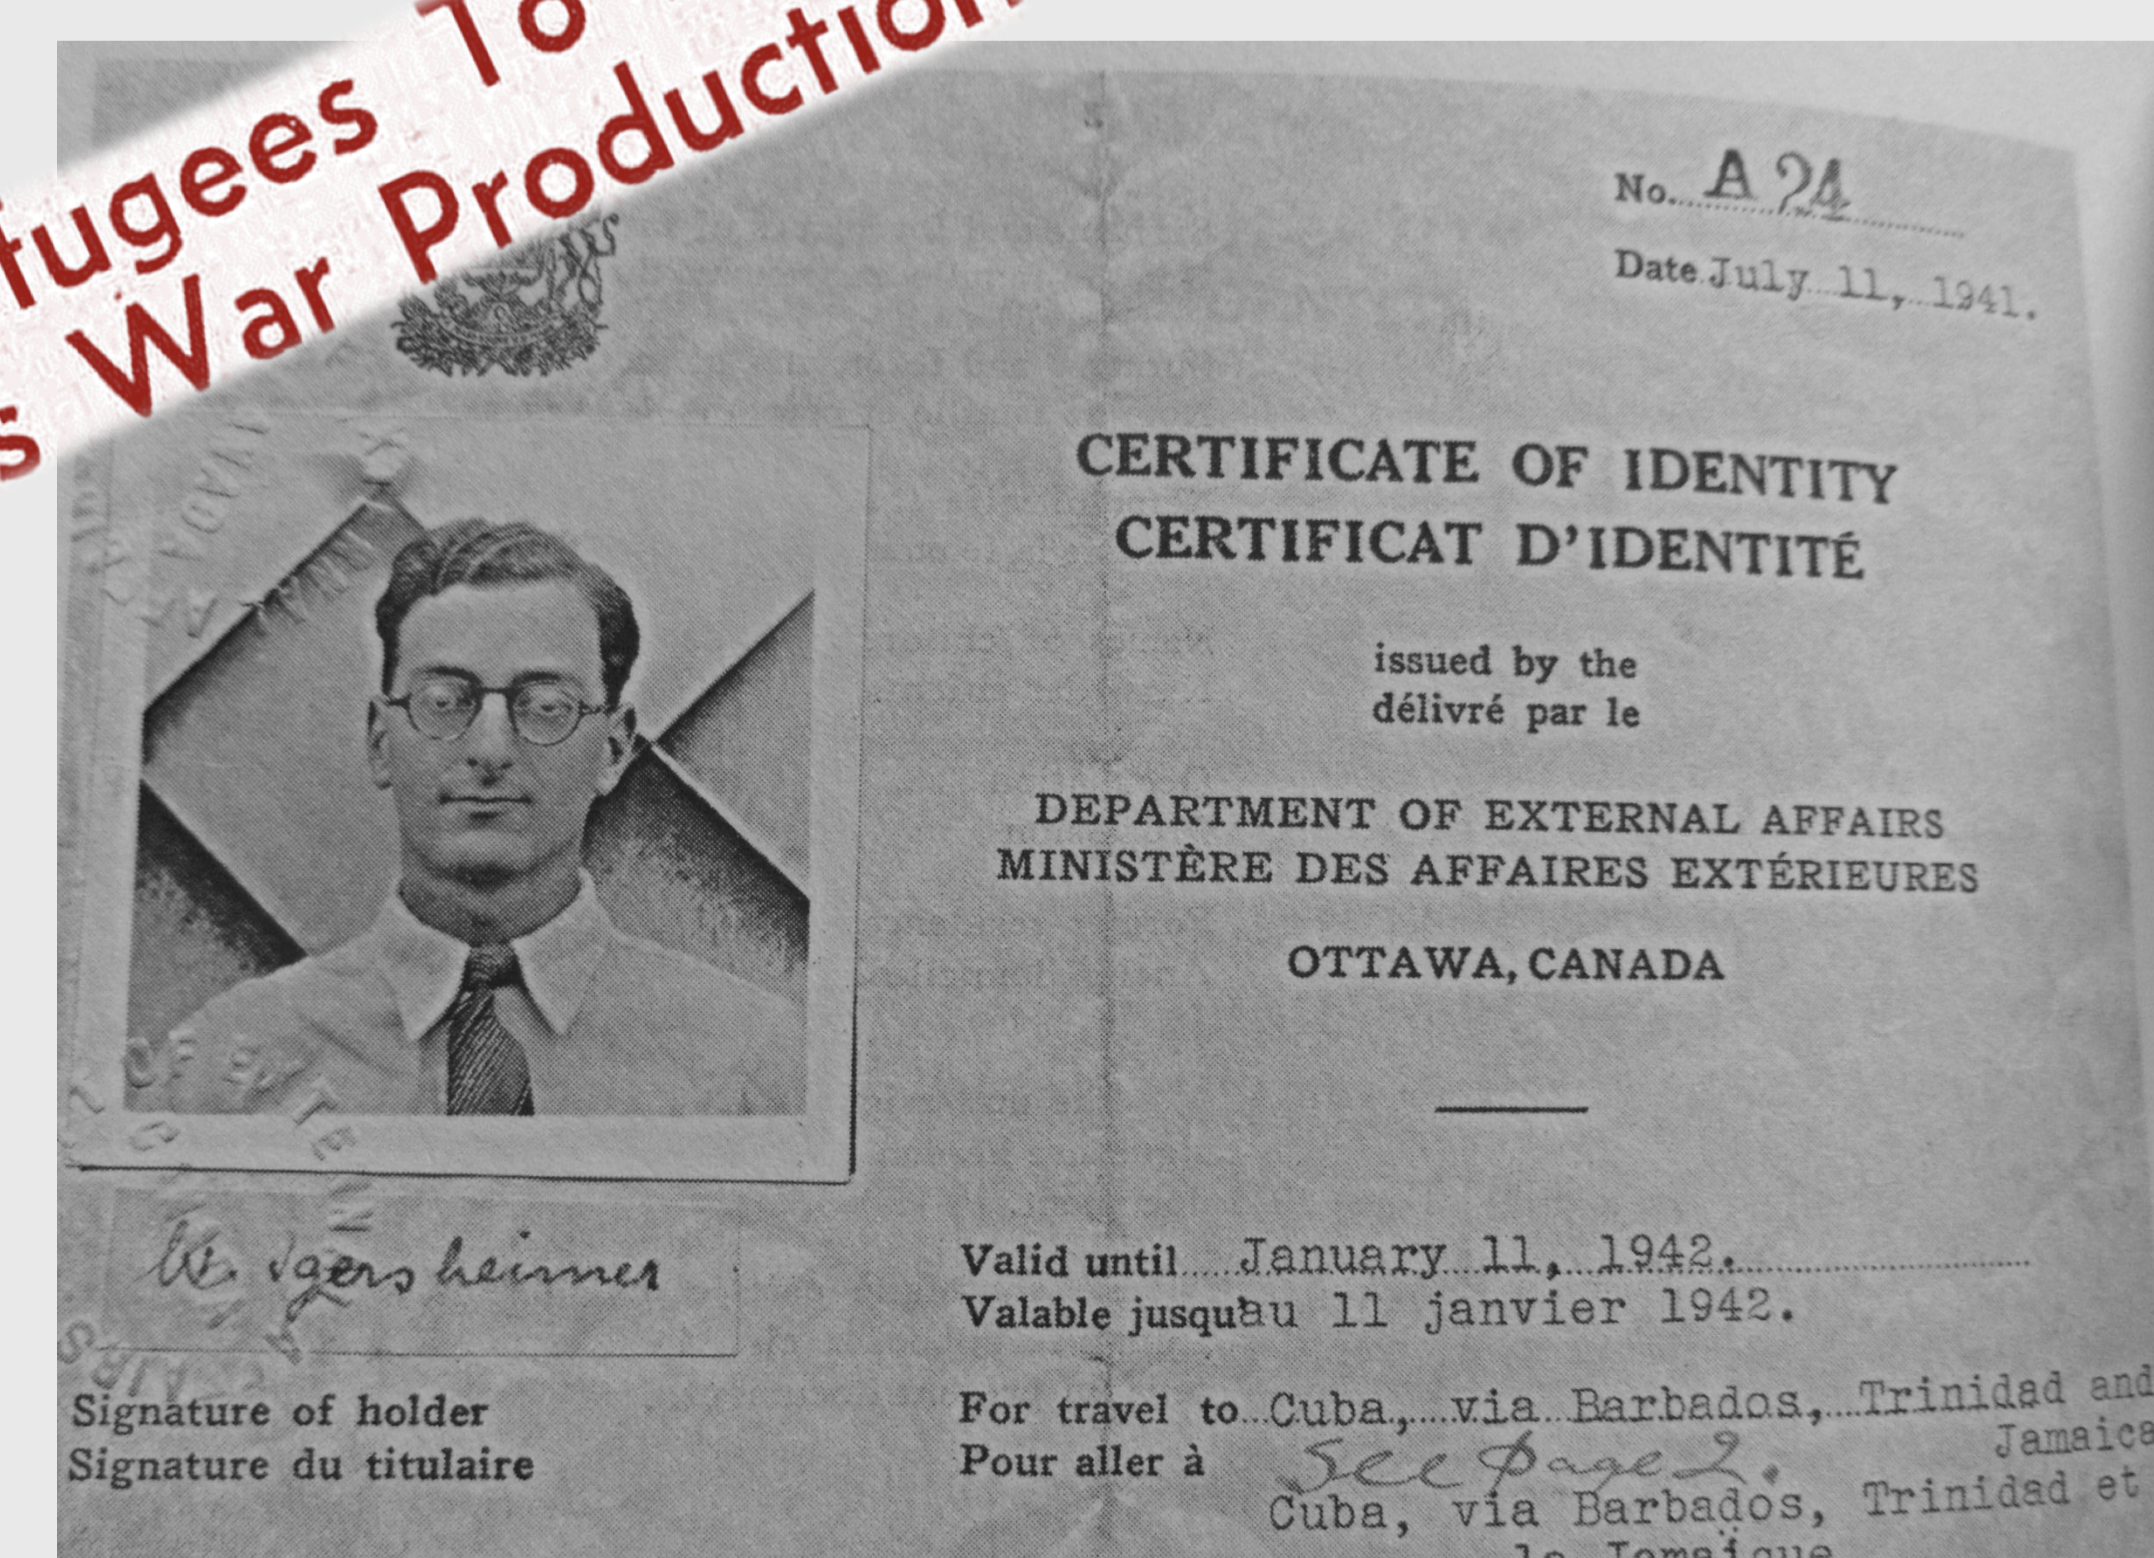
fugees To
s War Production

No. A 24

Date July 11, 1941.

CERTIFICATE OF IDENTITY
CERTIFICAT D'IDENTITÉ

issued by the
délivré par le

DEPARTMENT OF EXTERNAL AFFAIRS
MINISTÈRE DES AFFAIRES EXTÉRIEURES

OTTAWA, CANADA

W. Isgersheimer

Signature of holder
Signature du titulaire

Valid until January 11, 1942.
Valable jusqu'au 11 janvier 1942.

For travel to Cuba, via Barbados, Trinidad and Jamaica
Pour aller à See page 2.
Cuba, via Barbados, Trinidad et
la Jamaïque